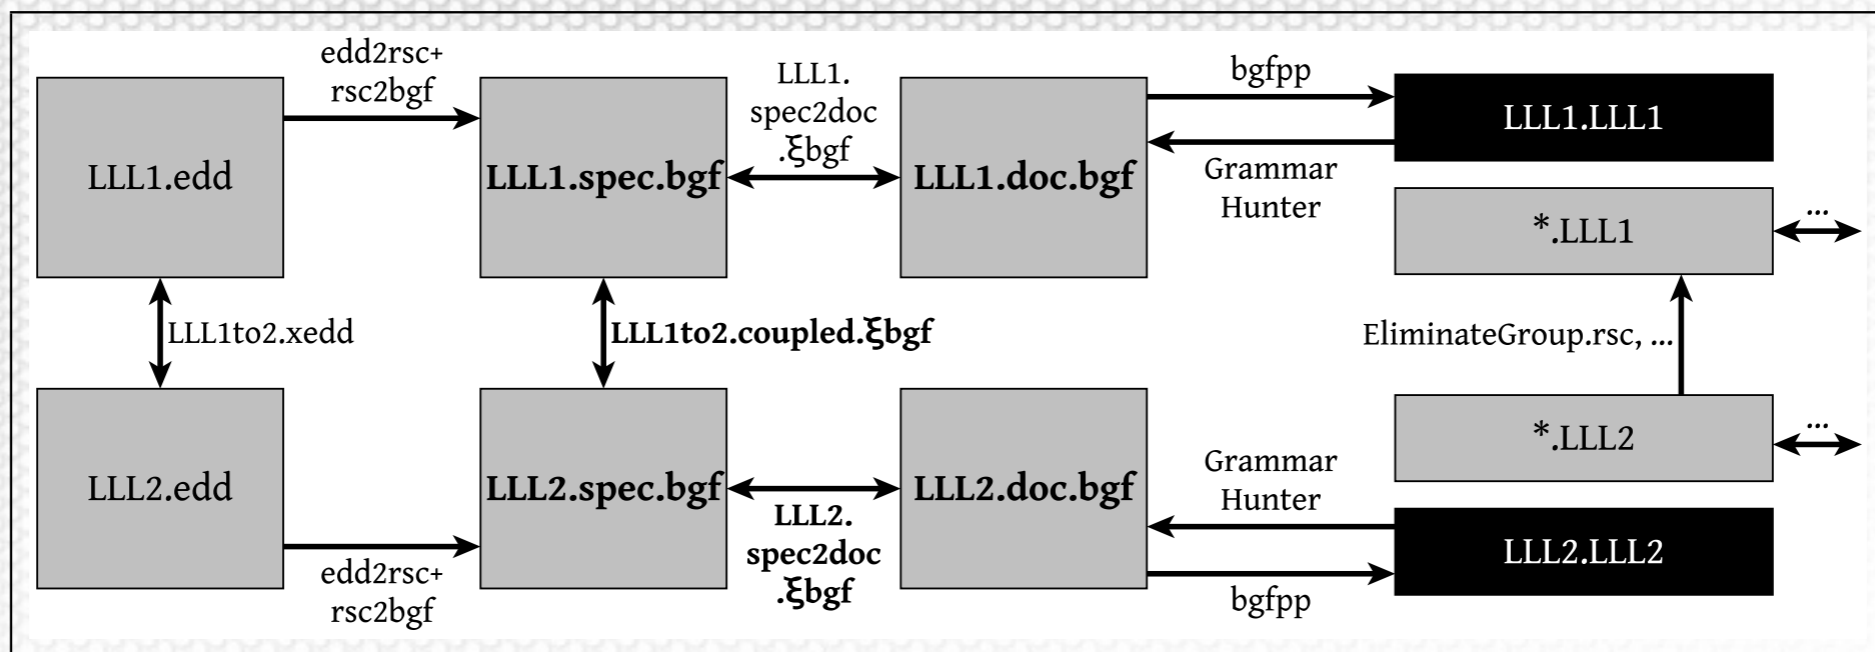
edd2rsc+ rsc2bgf

LLL1. spec2doc .Ξbgf

bgfpp

LLL1.LLL1

LLL1.edd

LLL1.spec.bgf

LLL1.doc.bgf

Grammar Hunter

*.LLL1

...

LLL1to2.xedd

LLL1to2.coupled.Ξbgf

EliminateGroup.rsc, ...

*.LLL2

...

LLL2.edd

LLL2.spec.bgf

LLL2.doc.bgf

Grammar Hunter

LLL2.LLL2

edd2rsc+ rsc2bgf

LLL2. spec2doc .Ξbgf

bgfpp